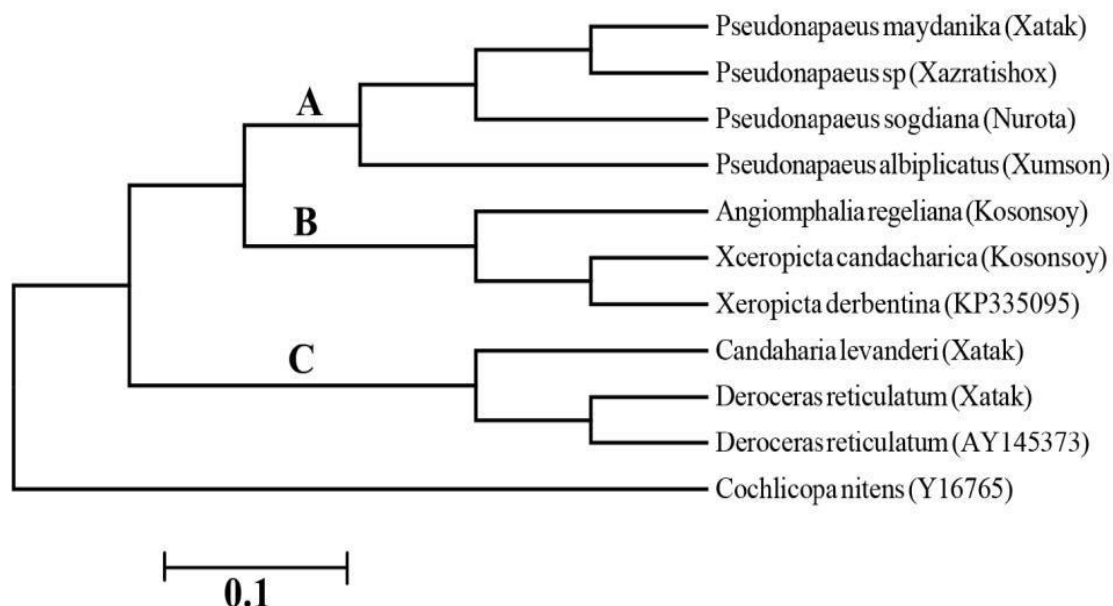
Pseudonapaeus maydanika (Xatak)
Pseudonapaeus sp (Xazratishox)
A
Pseudonapaeus sogdiana (Nurota)
Pseudonapaeus albiplicatus (Xumson)
B
Angiomphalia regeliana (Kosonsoy)
Xceropicta candacharica (Kosonsoy)
Xeropicta derbentina (KP335095)
C
Candaharia levanderi (Xatak)
Deroceras reticulatum (Xatak)
Deroceras reticulatum (AY145373)
Cochlicopa nitens (Y16765)
0.1